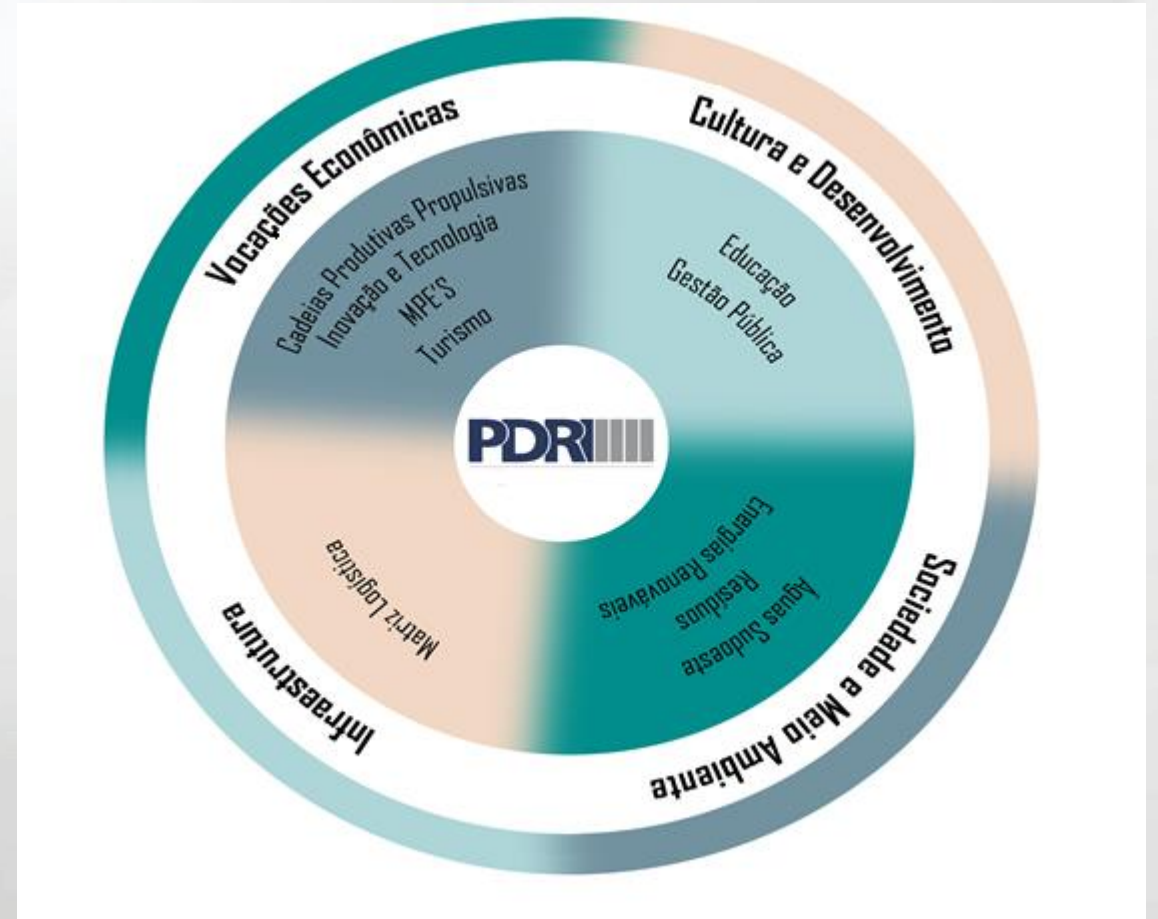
Vocações Econômicas

Cadeias Produtivas Propulsivas
Inovação e Tecnologia
MPE'S
Turismo

Cultura e Desenvolvimento

Educação
Gestão Pública

PDRI

Sociedade e Meio Ambiente

Energias Renováveis
Resíduos
Águas Sudoeste

Infraestrutura

Matriz Logística